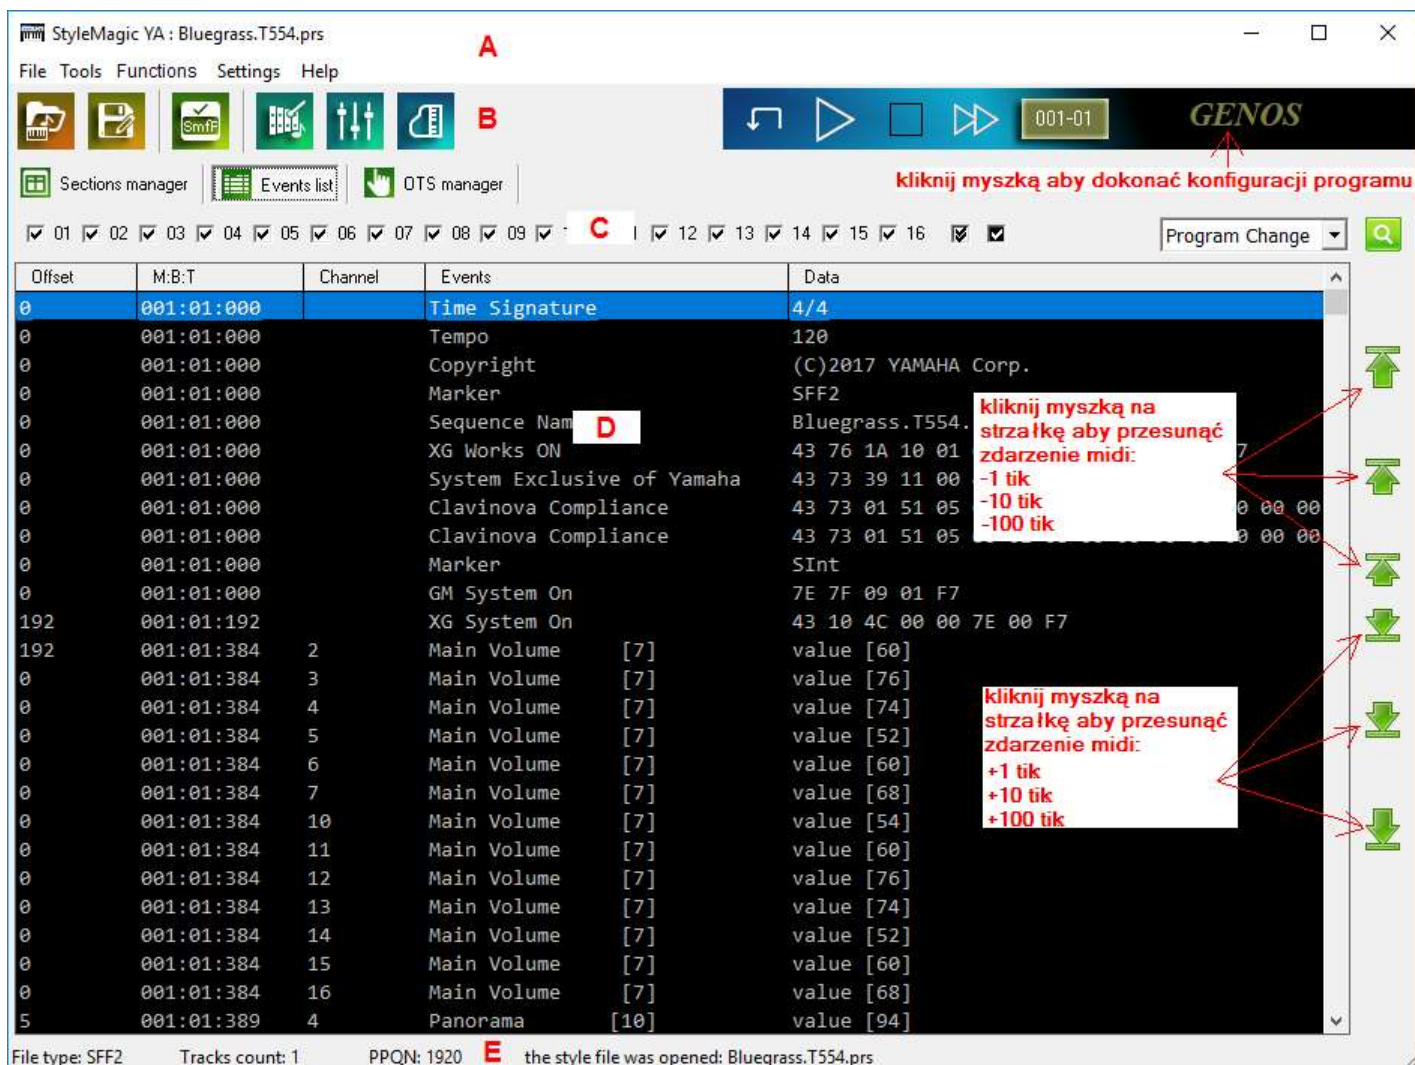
StyleMagic YA : Bluegrass.T554.prs

A

File Tools Functions Settings Help

B

001-01

GENOS

kliknij myszką aby dokonać konfiguracji programu

Sections manager Events list OTS manager

01 02 03 04 05 06 07 08 09 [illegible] C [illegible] 12 13 14 15 16

Program Change

| Offset | M:B:T | Channel | Events | Data |
|---|---|---|---|---|
| 0 | 001:01:000 | | Time Signature | 4/4 |
| 0 | 001:01:000 | | Tempo | 120 |
| 0 | 001:01:000 | | Copyright | (C)2017 YAMAHA Corp. |
| 0 | 001:01:000 | | Marker | SFF2 |
| 0 | 001:01:000 | | Sequence Nam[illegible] | Bluegrass.T554.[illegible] |
| 0 | 001:01:000 | | XG Works ON | 43 76 1A 10 01 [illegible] 7 |
| 0 | 001:01:000 | | System Exclusive of Yamaha | 43 73 39 11 00 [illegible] |
| 0 | 001:01:000 | | Clavinova Compliance | 43 73 01 51 05 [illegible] 0 00 00 |
| 0 | 001:01:000 | | Clavinova Compliance | 43 73 01 51 05 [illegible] 0 00 00 |
| 0 | 001:01:000 | | Marker | SInt |
| 0 | 001:01:000 | | GM System On | 7E 7F 09 01 F7 |
| 192 | 001:01:192 | | XG System On | 43 10 4C 00 00 7E 00 F7 |
| 192 | 001:01:384 | 2 | Main Volume [7] | value [60] |
| 0 | 001:01:384 | 3 | Main Volume [7] | value [76] |
| 0 | 001:01:384 | 4 | Main Volume [7] | value [74] |
| 0 | 001:01:384 | 5 | Main Volume [7] | value [52] |
| 0 | 001:01:384 | 6 | Main Volume [7] | value [60] |
| 0 | 001:01:384 | 7 | Main Volume [7] | value [68] |
| 0 | 001:01:384 | 10 | Main Volume [7] | value [54] |
| 0 | 001:01:384 | 11 | Main Volume [7] | value [60] |
| 0 | 001:01:384 | 12 | Main Volume [7] | value [76] |
| 0 | 001:01:384 | 13 | Main Volume [7] | value [74] |
| 0 | 001:01:384 | 14 | Main Volume [7] | value [52] |
| 0 | 001:01:384 | 15 | Main Volume [7] | value [60] |
| 0 | 001:01:384 | 16 | Main Volume [7] | value [68] |
| 5 | 001:01:389 | 4 | Panorama [10] | value [94] |

D

kliknij myszką na strzałkę aby przesunąć zdarzenie midi:
-1 tik
-10 tik
-100 tik

kliknij myszką na strzałkę aby przesunąć zdarzenie midi:
+1 tik
+10 tik
+100 tik

File type: SFF2 Tracks count: 1 PPQN: 1920 E the style file was opened: Bluegrass.T554.prs